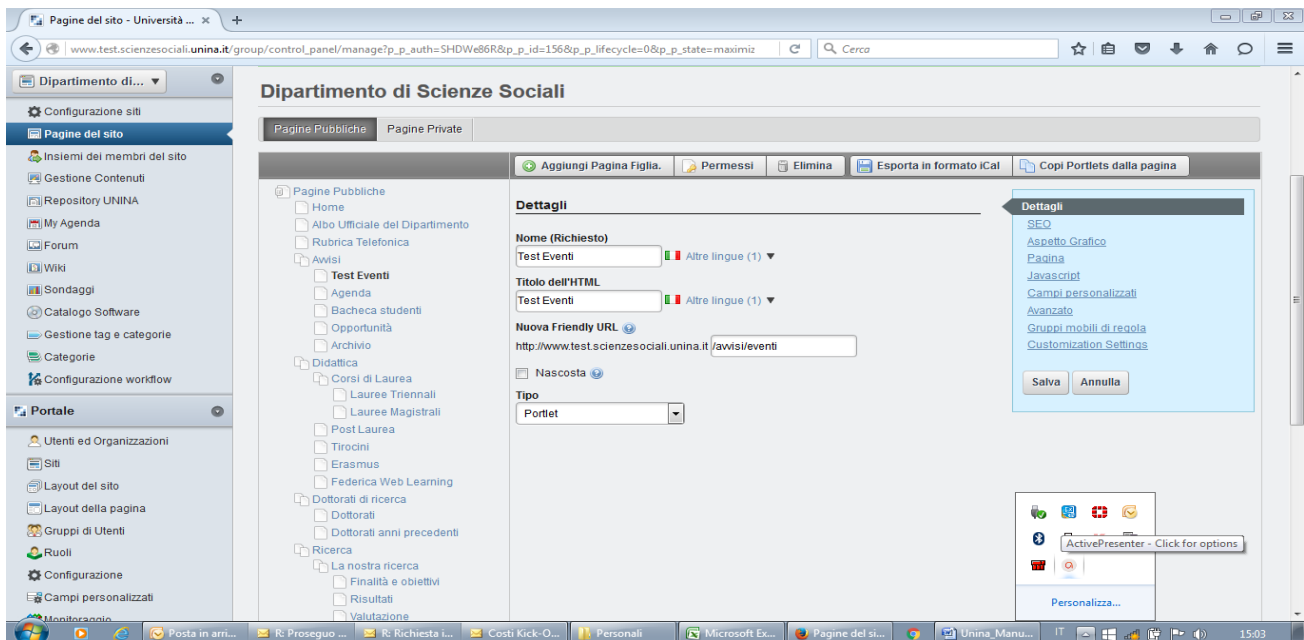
Pagine del sito - Università ... ×

www.test.scienzesociali.unina.it/group/control_panel/manage?p_p_auth=SHDWe86R&p_p_id=156&p_p_lifecycle=0&p_p_state=maximiz

Cerca

Dipartimento di...

Configurazione siti
Pagine del sito
Insiemi dei membri del sito
Gestione Contenuti
Repository UNINA
My Agenda
Forum
Wiki
Sondaggi
Catalogo Software
Gestione tag e categorie
Categorie
Configurazione workflow

Portale

Utenti ed Organizzazioni
Siti
Layout del sito
Layout della pagina
Gruppi di Utenti
Ruoli
Configurazione
Campi personalizzati
Monitoraggio

Dipartimento di Scienze Sociali

Pagine Pubbliche | Pagine Private

Aggiungi Pagina Figlia. | Permessi | Elimina | Esporta in formato iCal | Copi Portlets dalla pagina

Pagine Pubbliche
Home
Albo Ufficiale del Dipartimento
Rubrica Telefonica
Avvisi
Test Eventi
Agenda
Bacheca studenti
Opportunità
Archivio
Didattica
Corsi di Laurea
Lauree Triennali
Lauree Magistrali
Post Laurea
Tirocini
Erasmus
Federica Web Learning
Dottorati di ricerca
Dottorati
Dottorati anni precedenti
Ricerca
La nostra ricerca
Finalità e obiettivi
Risultati
Valutazione

Dettagli

Nome (Richiesto)
Test Eventi
Altre lingue (1)

Titolo dell'HTML
Test Eventi
Altre lingue (1)

Nuova Friendly URL
http://www.test.scienzesociali.unina.it /avvisi/eventi

Nascosta

Tipo
Portlet

Dettagli
SEO
Aspetto Grafico
Pagina
Javascript
Campi personalizzati
Avanzato
Gruppi mobili di regola
Customization Settings

Salva | Annulla

ActivePresenter - Click for options

Personalizza...

Posta in arri... | R: Proseguo ... | R: Richiesta i... | Costi Kick-O... | Personali | Microsoft Ex... | Pagine del si... | Unina_Manu...

IT 15:03